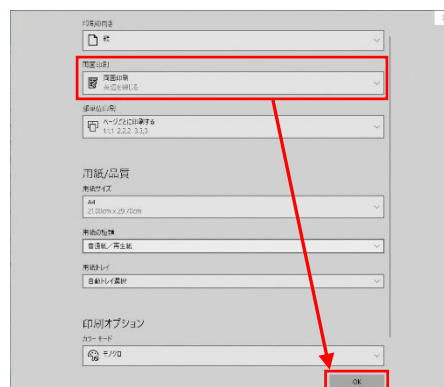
印刷の向き
縦

両面印刷
両面印刷
长辺を綴じる

部単位印刷
ページごとに印刷する
1,1,1 2,2,2 3,3,3

用紙/品質
用紙サイズ
A4
21.00cm x 29.70cm

用紙の種類
普通紙/再生紙

用紙トレイ
自動トレイ選択

印刷オプション
カラーモード
モノクロ

OK